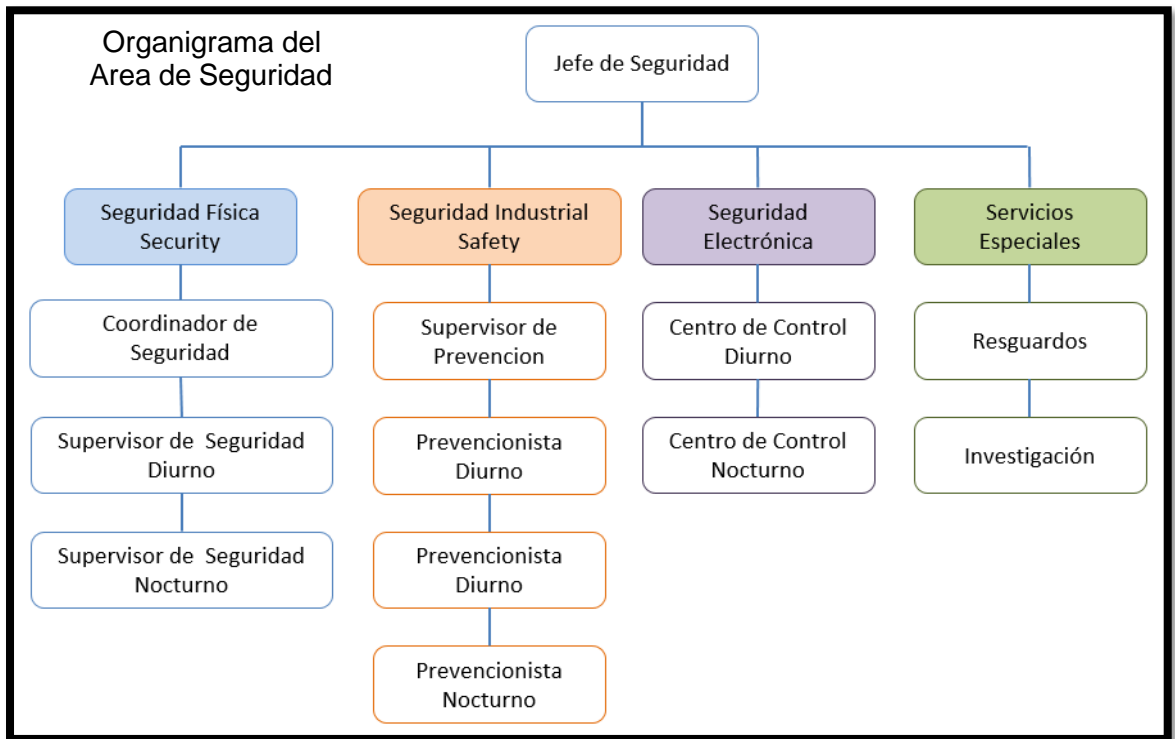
Organigrama del Area de Seguridad

Jefe de Seguridad

Seguridad Física Security

Coordinador de Seguridad

Supervisor de Seguridad Diurno

Supervisor de Seguridad Nocturno

Seguridad Industrial Safety

Supervisor de Prevencion

Prevencionista Diurno

Prevencionista Diurno

Prevencionista Nocturno

Seguridad Electrónica

Centro de Control Diurno

Centro de Control Nocturno

Servicios Especiales

Resguardos

Investigación